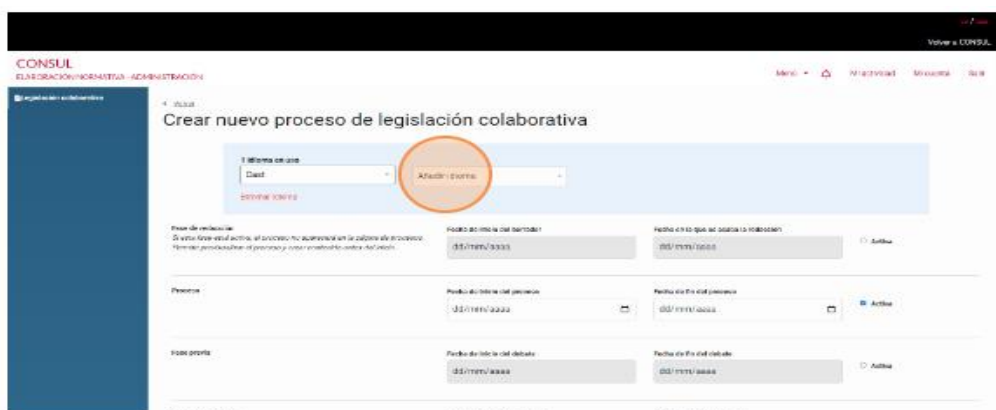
Volver a CONSUL

CONSUL
ELABORACIÓN NORMATIVA - ADMINISTRACIÓN

Menú ▾ Mi actividad Mi cuenta Salir

Legislación colaborativa

< Volver

Crear nuevo proceso de legislación colaborativa

1 Idioma en uso
Cast
Añadir idioma
Eliminar idioma

Fase de redacción
Si esta fase está activa, el proceso no aparecerá en la página de procesos. Permite previsualizar el proceso y crear contenido antes del inicio.
Fecha de inicio del borrador
dd/mm/aaaa
Fecha en la que se acaba la redacción
dd/mm/aaaa
Activa

Proceso
Fecha de inicio del proceso
dd/mm/aaaa
Fecha de fin del proceso
dd/mm/aaaa
Activa

Fase previa
Fecha de inicio del debate
dd/mm/aaaa
Fecha de fin del debate
dd/mm/aaaa
Activa